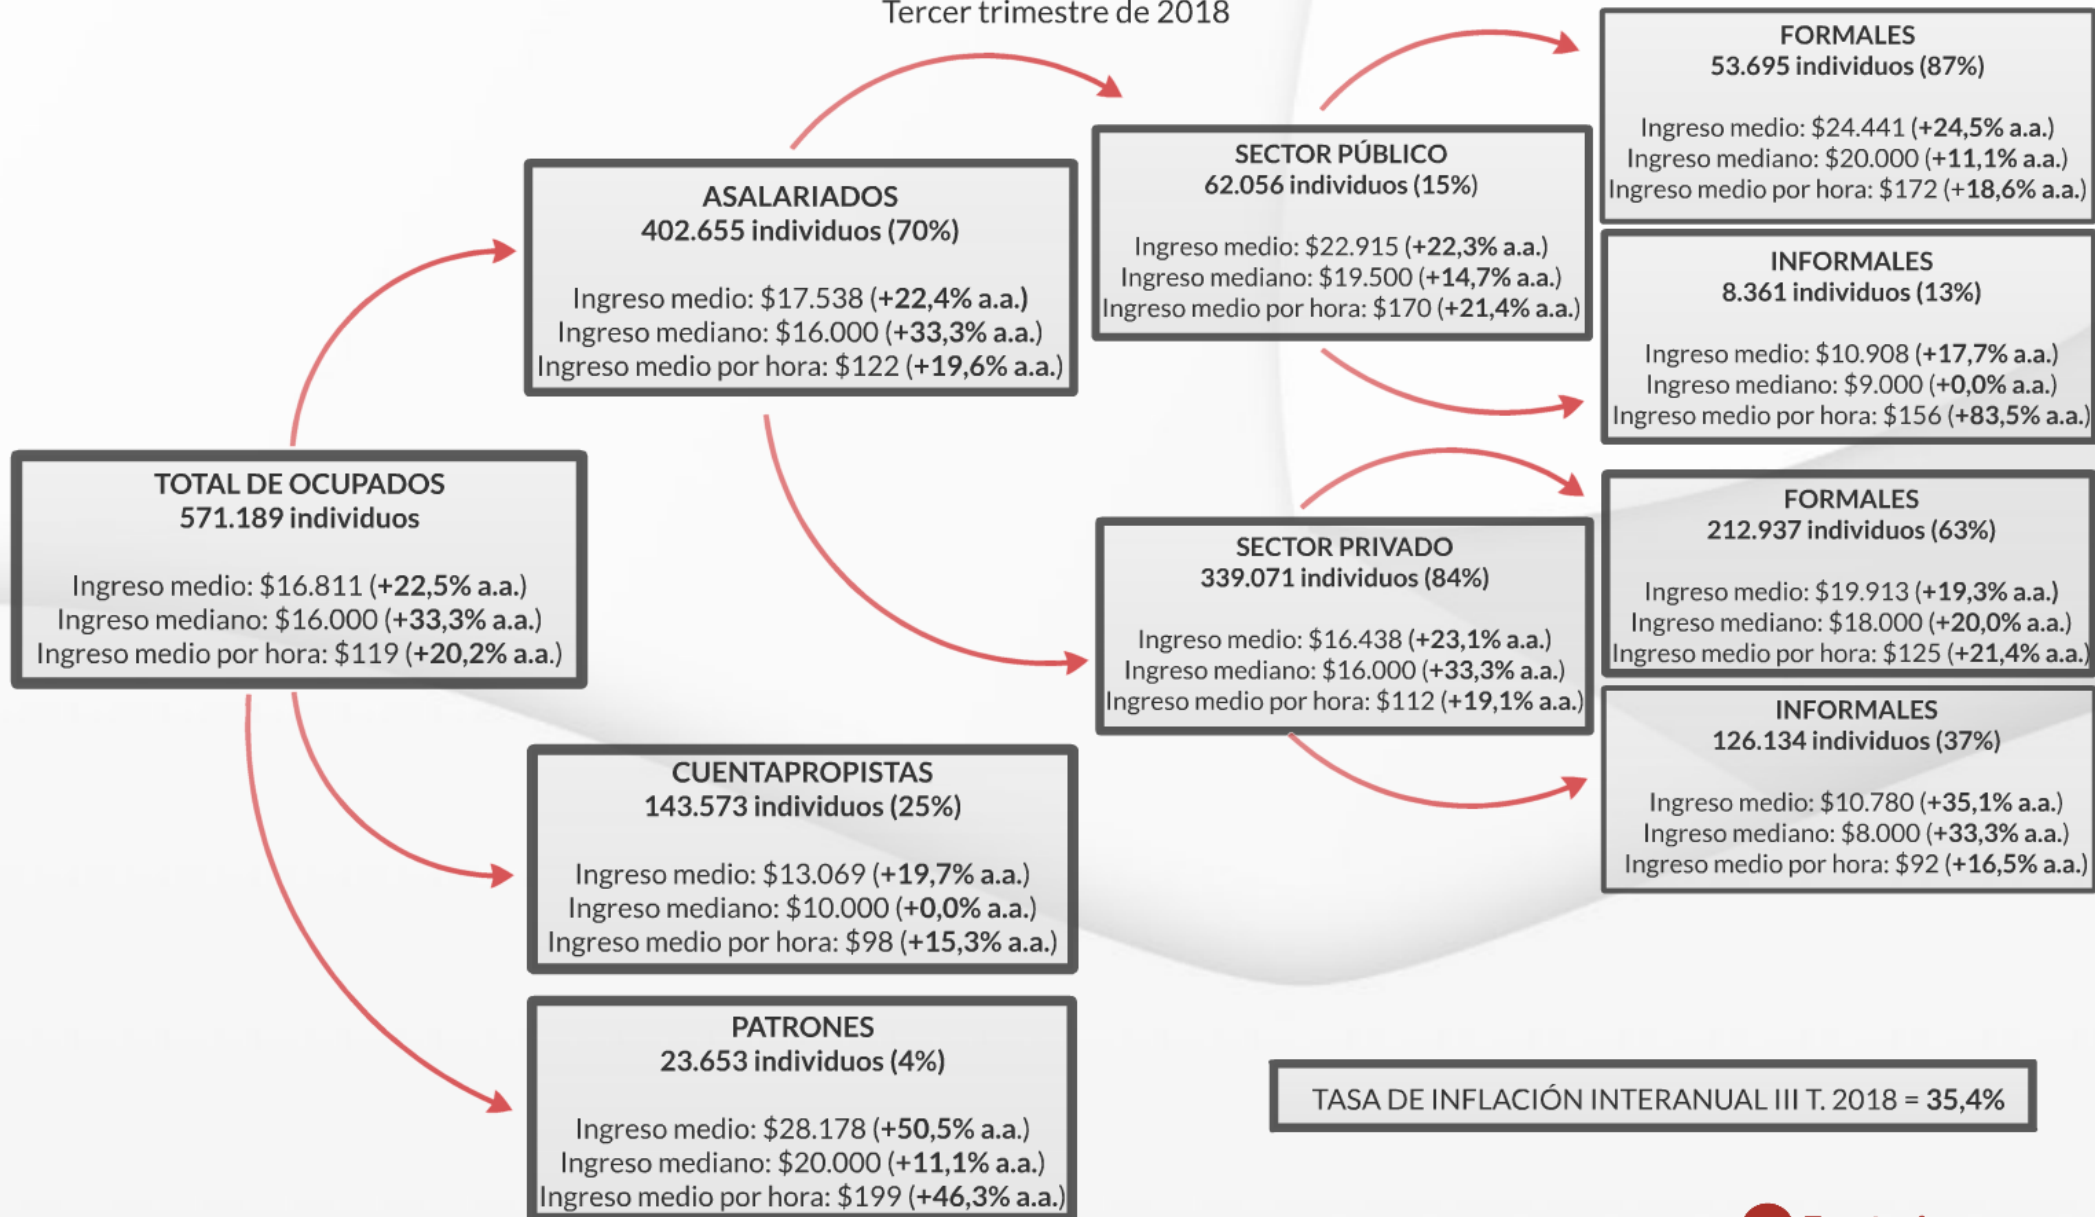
Tercer trimestre de 2018

TOTAL DE OCUPADOS
571.189 individuos

Ingreso medio: \$16.811 (+22,5% a.a.)
Ingreso mediano: \$16.000 (+33,3% a.a.)
Ingreso medio por hora: \$119 (+20,2% a.a.)

ASALARIADOS
402.655 individuos (70%)

Ingreso medio: \$17.538 (+22,4% a.a.)
Ingreso mediano: \$16.000 (+33,3% a.a.)
Ingreso medio por hora: \$122 (+19,6% a.a.)

SECTOR PÚBLICO
62.056 individuos (15%)

Ingreso medio: \$22.915 (+22,3% a.a.)
Ingreso mediano: \$19.500 (+14,7% a.a.)
Ingreso medio por hora: \$170 (+21,4% a.a.)

FORMALES
53.695 individuos (87%)

Ingreso medio: \$24.441 (+24,5% a.a.)
Ingreso mediano: \$20.000 (+11,1% a.a.)
Ingreso medio por hora: \$172 (+18,6% a.a.)

INFORMALES
8.361 individuos (13%)

Ingreso medio: \$10.908 (+17,7% a.a.)
Ingreso mediano: \$9.000 (+0,0% a.a.)
Ingreso medio por hora: \$156 (+83,5% a.a.)

SECTOR PRIVADO
339.071 individuos (84%)

Ingreso medio: \$16.438 (+23,1% a.a.)
Ingreso mediano: \$16.000 (+33,3% a.a.)
Ingreso medio por hora: \$112 (+19,1% a.a.)

FORMALES
212.937 individuos (63%)

Ingreso medio: \$19.913 (+19,3% a.a.)
Ingreso mediano: \$18.000 (+20,0% a.a.)
Ingreso medio por hora: \$125 (+21,4% a.a.)

INFORMALES
126.134 individuos (37%)

Ingreso medio: \$10.780 (+35,1% a.a.)
Ingreso mediano: \$8.000 (+33,3% a.a.)
Ingreso medio por hora: \$92 (+16,5% a.a.)

CUENTAPROPISTAS
143.573 individuos (25%)

Ingreso medio: \$13.069 (+19,7% a.a.)
Ingreso mediano: \$10.000 (+0,0% a.a.)
Ingreso medio por hora: \$98 (+15,3% a.a.)

PATRONES
23.653 individuos (4%)

Ingreso medio: \$28.178 (+50,5% a.a.)
Ingreso mediano: \$20.000 (+11,1% a.a.)
Ingreso medio por hora: \$199 (+46,3% a.a.)

TASA DE INFLACIÓN INTERANUAL III T. 2018 = 35,4%